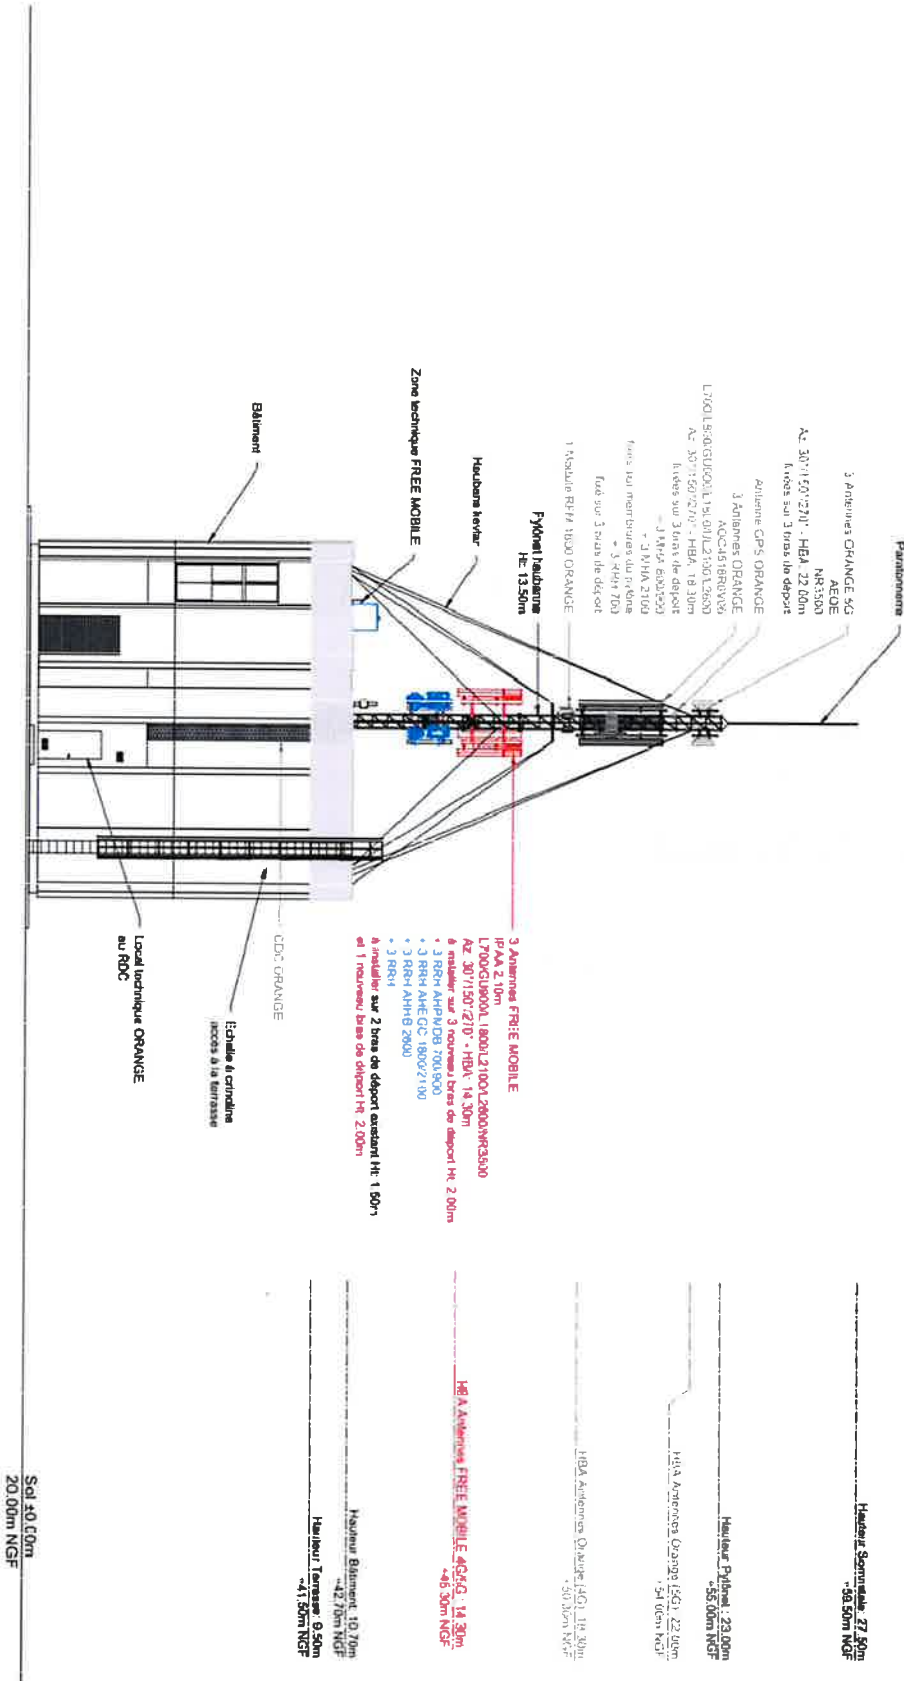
Paratonnerre

3 Antennes ORANGE 5G
AEQE
NR3500
Az 30°/150°/270° - HBA 22.00m
fixées sur 3 bras de déport

Antenne GPS ORANGE

3 Antennes ORANGE
AQC4518R0V06
L700/L800/U900/L1800/L2100/L2600
Az 30°/150°/270° - HBA 18.30m
fixées sur 3 bras de déport
+ 3 MHA 800/900
+ 3 MHA 2100
fixés sur membrures du pylône
+ 3 RRH 700
fixé sur 3 bras de déport

1 Module RRH 1800 ORANGE

Hauban kevlar

Pylônet haubané
Ht 13.50m

Zone technique FREE MOBILE

Bâtiment

3 Antennes FREE MOBILE
IPAA 2.10m
L700/U900/L1800/L2100/L2600/NR3500
Az 30°/150°/270° - HBA 14.30m
à installer sur 3 nouveaux bras de déport Ht 2.00m
• 3 RRH AHPMDB 700/900
• 3 RRH AHEGC 1800/2100
• 3 RRH AHHB 2600
• 3 RRH
à installer sur 2 bras de déport existant Ht 1.50m
et 1 nouveau bras de déport Ht 2.00m

CDC ORANGE

Échelle à crinoline
accès à la terrasse

Local technique ORANGE
au RDC

Hauteur Sommitale 27.50m
+59.50m NGF

Hauteur Pylônet 23.00m
+55.00m NGF

HBA Antennes Orange (5G) 22.00m
+54.00m NGF

HBA Antennes Orange (4G) 18.30m
+50.30m NGF

HBA Antennes FREE MOBILE 4G/5G 14.30m
+46.30m NGF

Hauteur Bâtiment 10.70m
+42.70m NGF

Hauteur Terrasse 9.50m
+41.50m NGF

Sol ±0.00m
20.00m NGF